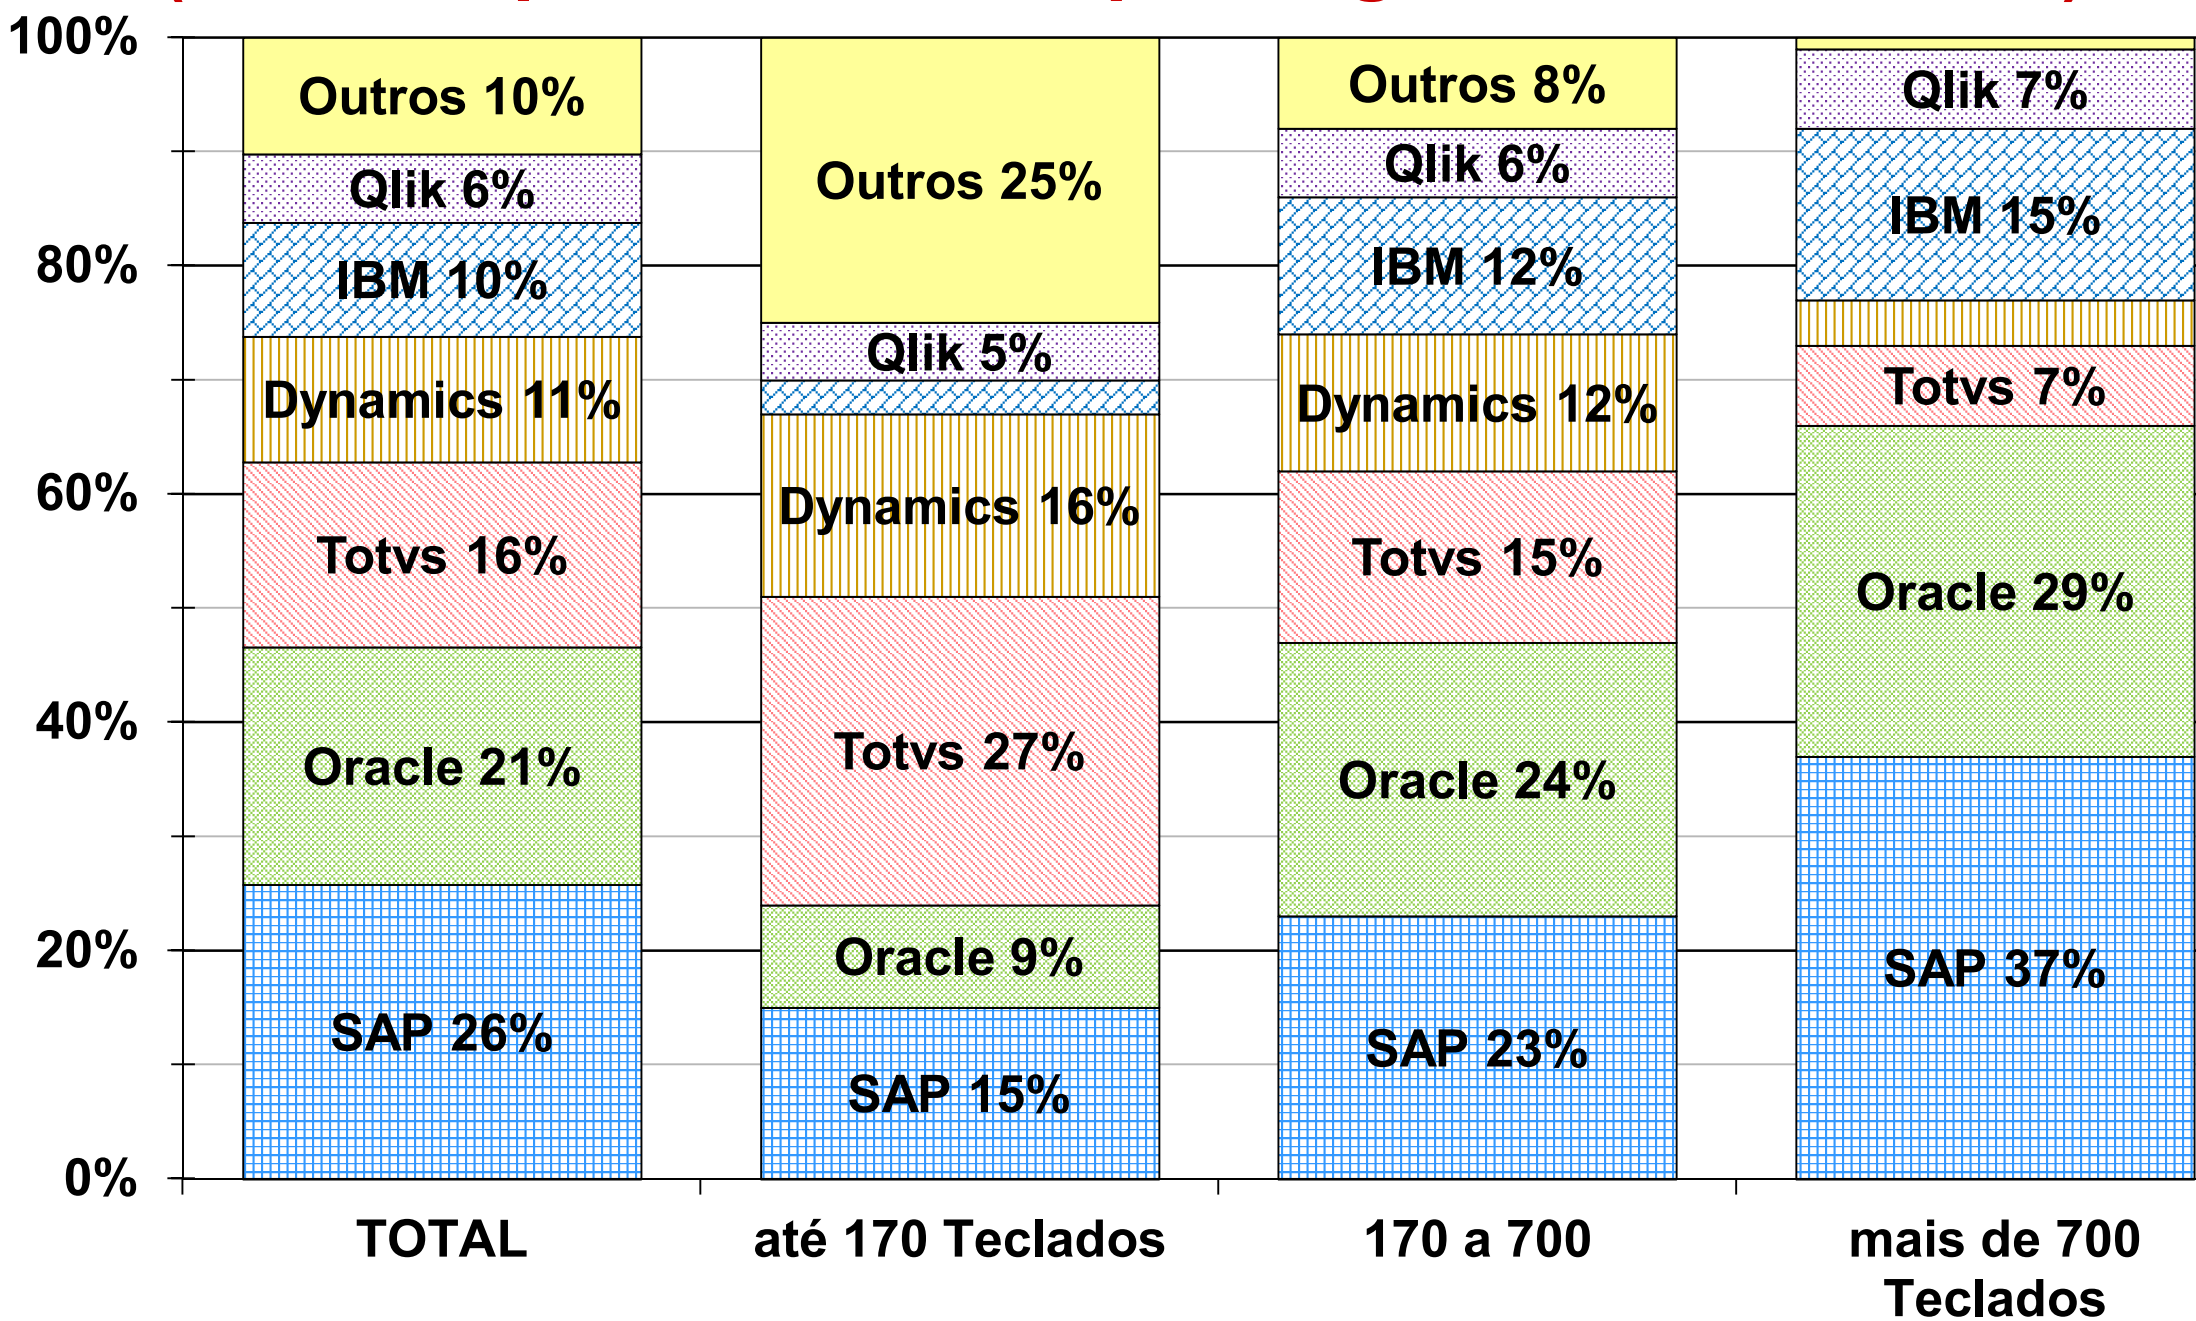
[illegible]

100%
80%
60%
40%
20%
0%

Outros 10%
Qlik 6%
IBM 10%
Dynamics 11%
Totvs 16%
Oracle 21%
SAP 26%

Outros 25%
Qlik 5%
Dynamics 16%
Totvs 27%
Oracle 9%
SAP 15%

Outros 8%
Qlik 6%
IBM 12%
Dynamics 12%
Totvs 15%
Oracle 24%
SAP 23%

Qlik 7%
IBM 15%
Totvs 7%
Oracle 29%
SAP 37%

TOTAL
até 170 Teclados
170 a 700
mais de 700 Teclados